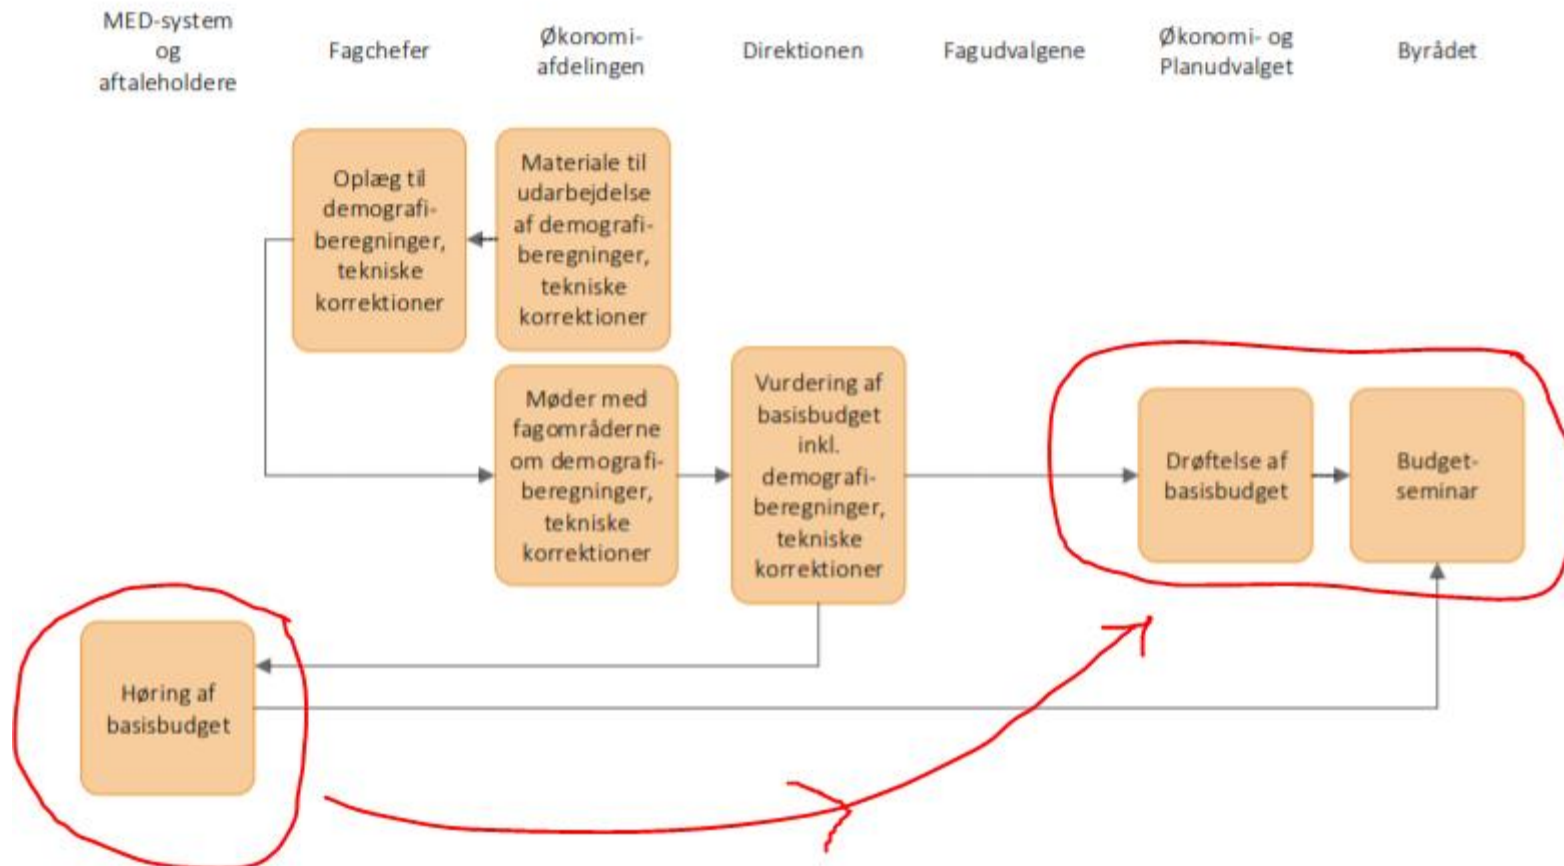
MED-system og aftaleholdere

Fagchefer

Økonomiafdelingen

Direktionen

Fagudvalgene

Økonomi- og Planudvalget

Byrådet

Oplæg til demografiberegninger, tekniske korrektioner

Materiale til udarbejdelse af demografiberegninger, tekniske korrektioner

Møder med fagområderne om demografiberegninger, tekniske korrektioner

Vurdering af basisbudget inkl. demografiberegninger, tekniske korrektioner

Drøftelse af basisbudget

Budgetseminar

Høring af basisbudget